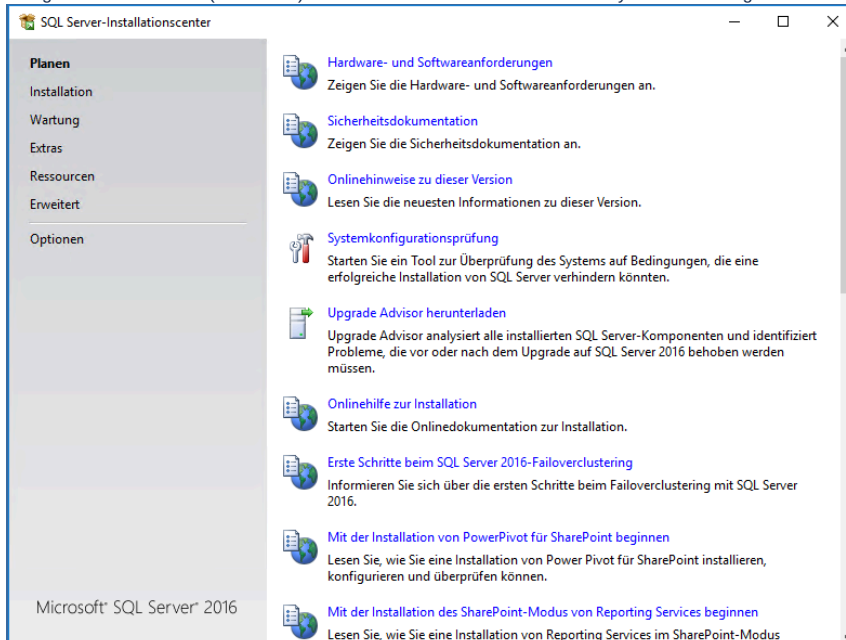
SQL Server-Installationscenter

Planen
Installation
Wartung
Extras
Ressourcen
Erweitert
Optionen

Microsoft® SQL Server® 2016

Hardware- und Softwareanforderungen
Zeigen Sie die Hardware- und Softwareanforderungen an.

Sicherheitsdokumentation
Zeigen Sie die Sicherheitsdokumentation an.

Onlinehinweise zu dieser Version
Lesen Sie die neuesten Informationen zu dieser Version.

Systemkonfigurationsprüfung
Starten Sie ein Tool zur Überprüfung des Systems auf Bedingungen, die eine erfolgreiche Installation von SQL Server verhindern könnten.

Upgrade Advisor herunterladen
Upgrade Advisor analysiert alle installierten SQL Server-Komponenten und identifiziert Probleme, die vor oder nach dem Upgrade auf SQL Server 2016 behoben werden müssen.

Onlinehilfe zur Installation
Starten Sie die Onlinedokumentation zur Installation.

Erste Schritte beim SQL Server 2016-Failoverclustering
Informieren Sie sich über die ersten Schritte beim Failoverclustering mit SQL Server 2016.

Mit der Installation von PowerPivot für SharePoint beginnen
Lesen Sie, wie Sie eine Installation von Power Pivot für SharePoint installieren, konfigurieren und überprüfen können.

Mit der Installation des SharePoint-Modus von Reporting Services beginnen
Lesen Sie, wie Sie eine Installation von Reporting Services im SharePoint-Modus